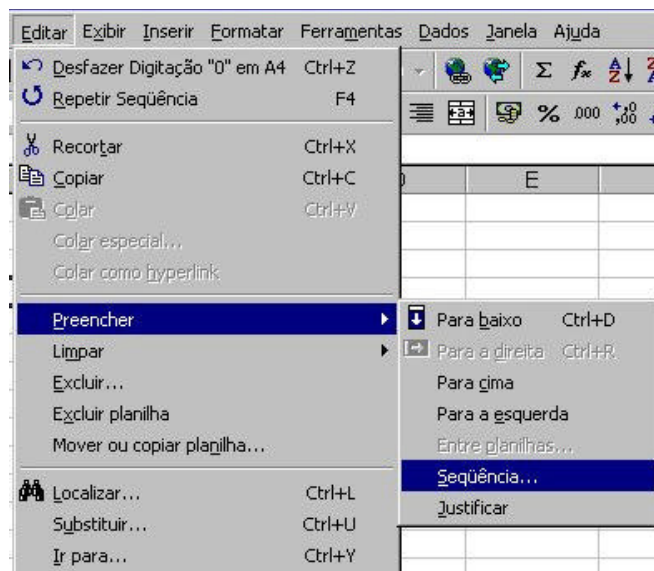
Editar Exibir Inserir Formatar Ferramentas Dados Janela Ajuda

Desfazer Digitação "0" em A4 Ctrl+Z
Repetir Seqüência F4
Recortar Ctrl+X
Copiar Ctrl+C
Colar Ctrl+V
Colar especial...
Colar como hyperlink
Preencher
Limpar
Excluir...
Excluir planilha
Mover ou copiar planilha...
Localizar... Ctrl+L
Substituir... Ctrl+U
Ir para... Ctrl+Y

Para baixo Ctrl+D
Para a direita Ctrl+R
Para cima
Para a esquerda
Entre planilhas...
Seqüência...
Justificar

$\Sigma$ $f_x$ % ,000 $^{+,0}_{,00}$

E